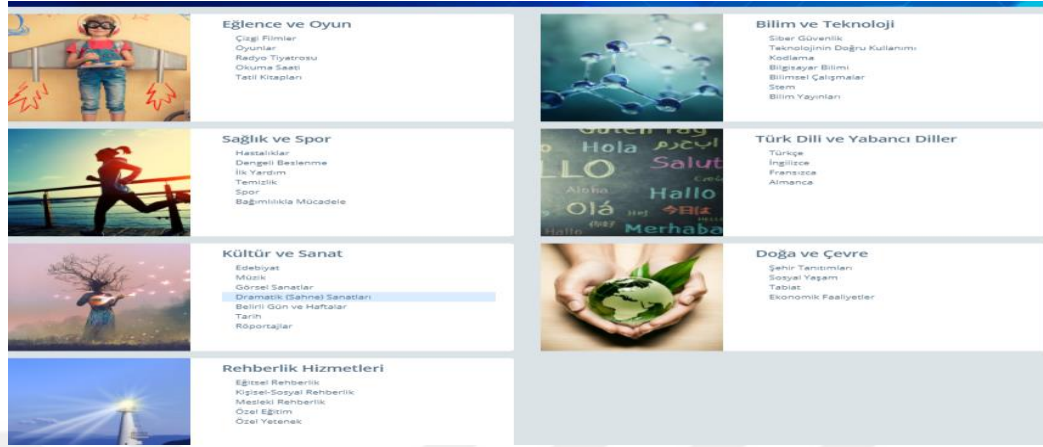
Eğlence ve Oyun
Çizgi Filmler
Oyunlar
Radyo Tiyatrosu
Okuma Saati
Tatil Kitapları

Bilim ve Teknoloji
Siber Güvenlik
Teknolojinin Doğru Kullanımı
Kodlama
Bilgisayar Bilimi
Bilimsel Çalışmalar
Stem
Bilim Yayınları

Sağlık ve Spor
Hastalıklar
Dengeli Beslenme
İlk Yardım
Temizlik
Spor
Bağımlılıkla Mücadele

Türk Dili ve Yabancı Diller
Türkçe
İngilizce
Fransızca
Almanca

Hola Salut Hallo Olá Merhaba Aloha

Kültür ve Sanat
Edebiyat
Müzik
Görsel Sanatlar
Dramatik (Sahne) Sanatları
Belirli Gün ve Haftalar
Tarih
Röportajlar

Doğa ve Çevre
Şehir Tanıtımları
Sosyal Yaşam
Tabiat
Ekonomik Faaliyetler

Rehberlik Hizmetleri
Eğitsel Rehberlik
Kişisel-Sosyal Rehberlik
Mesleki Rehberlik
Özel Eğitim
Özel Yetenek